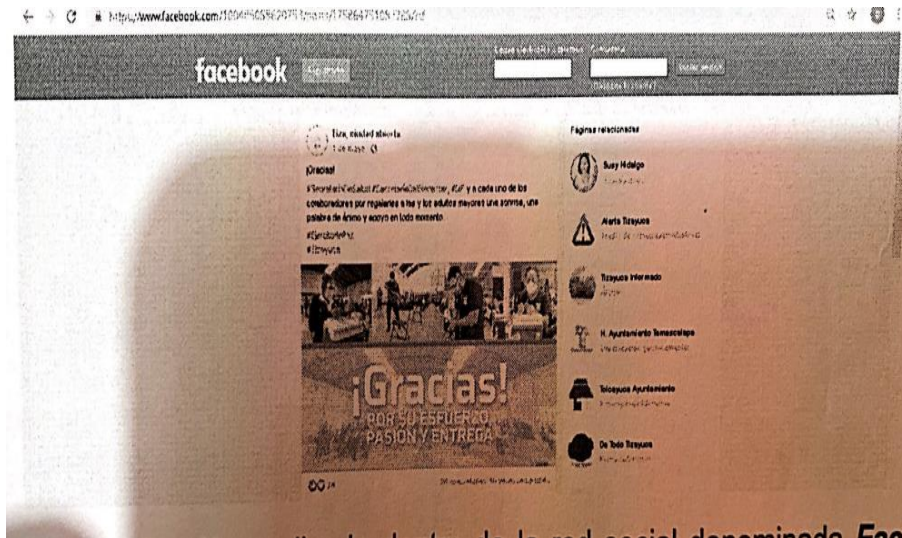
https://www.facebook.com/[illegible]

facebook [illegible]

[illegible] Iniciar sesión

Tiza, ciudad abierta
1 de mayo

¡Gracias!
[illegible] y a cada uno de los colaboradores por regalarles a los y los adultos mayores una sonrisa, una palabra de ánimo y apoyo en todo momento.
#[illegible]
#Tizayuca

¡Gracias!
POR SU ESFUERZO,
PASIÓN Y ENTREGA

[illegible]

Páginas relacionadas

Susy Hidalgo
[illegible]

Alerta Tizayuca
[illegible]

Tizayuca Informado
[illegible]

H. Ayuntamiento Temascalapa
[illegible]

Tolcayuca Ayuntamiento
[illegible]

De Todo Tizayuca
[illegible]

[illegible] de la red social denominada Fac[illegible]